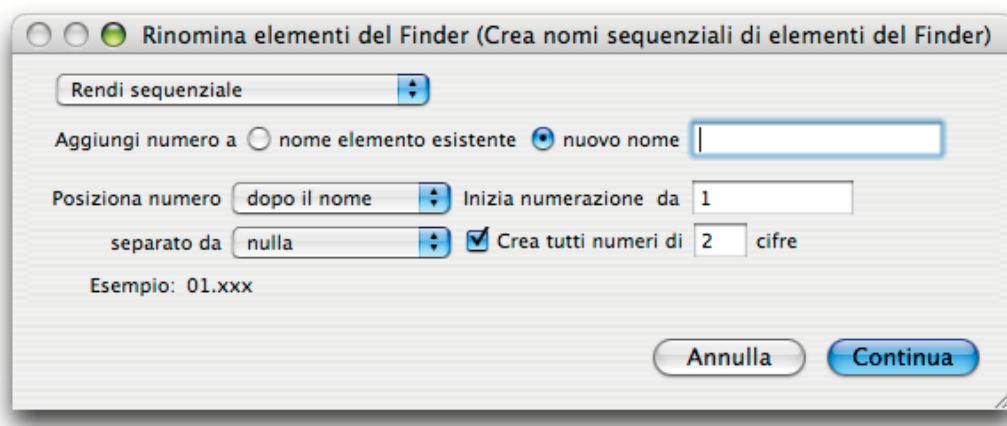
Rinomina elementi del Finder (Crea nomi sequenziali di elementi del Finder)

Rendi sequenziale

Aggiungi numero a nome elemento esistente nuovo nome

Posiziona numero dopo il nome Inizia numerazione da 1

separato da nulla Crea tutti numeri di 2 cifre

Esempio: 01.xxx

Annulla Continua